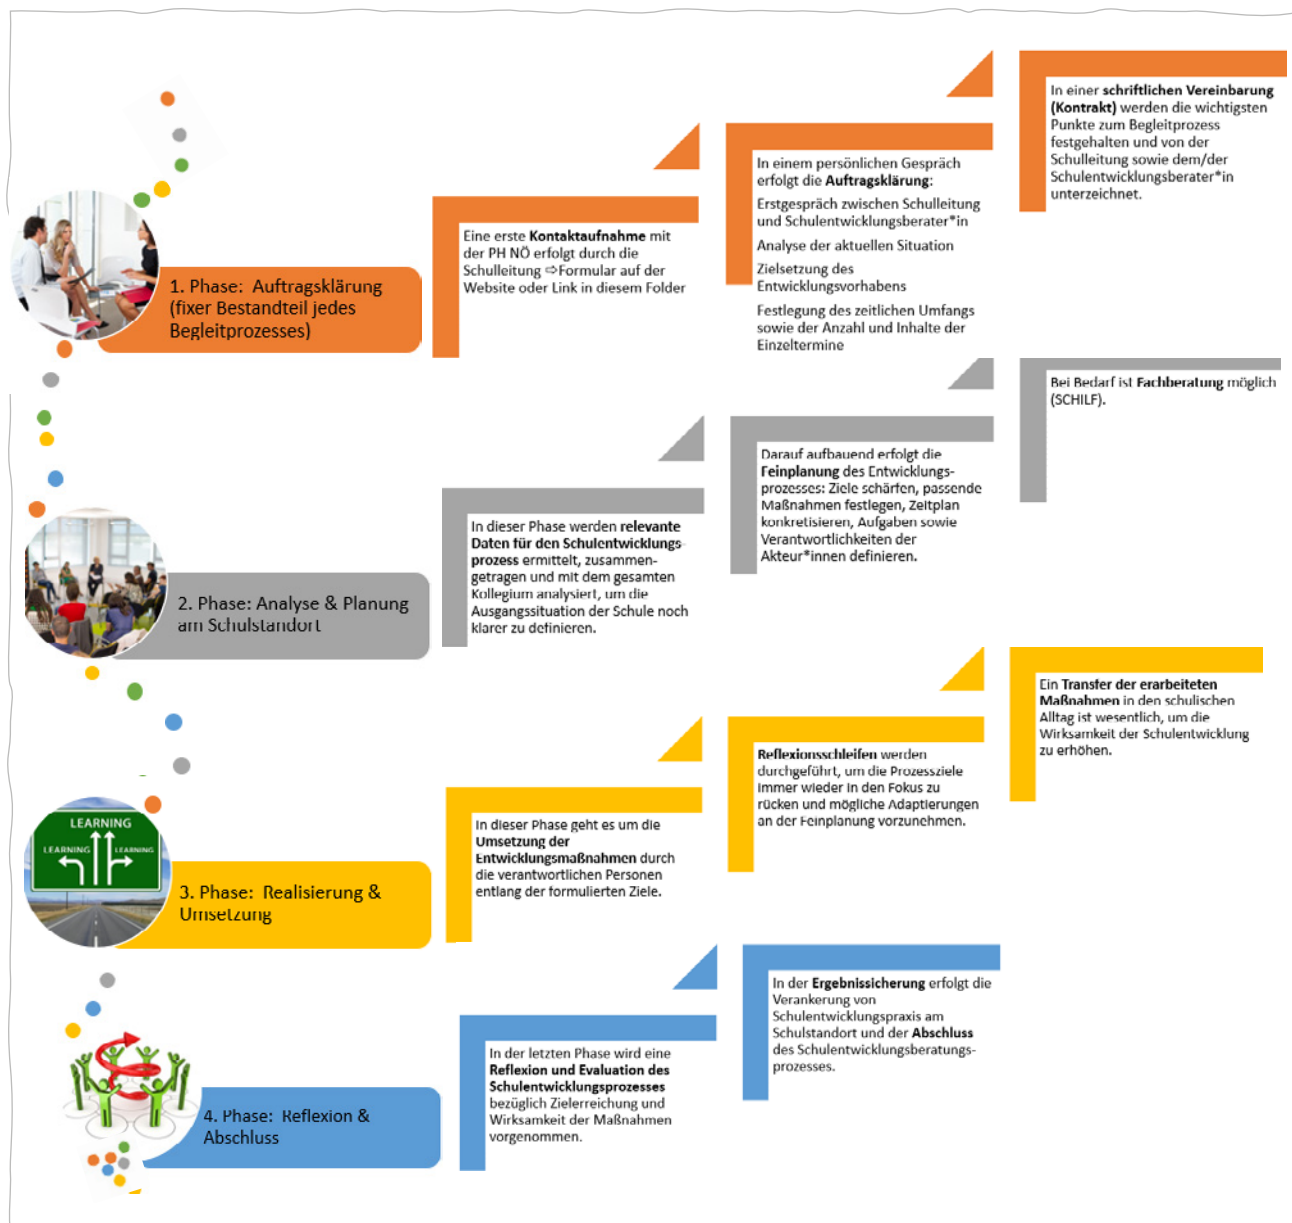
1. Phase: Auftragsklärung (fixer Bestandteil jedes Begleitprozesses)

Eine erste Kontaktaufnahme mit der PH NÖ erfolgt durch die Schulleitung ⇨Formular auf der Website oder Link in diesem Folder

In einem persönlichen Gespräch erfolgt die Auftragsklärung:

Erstgespräch zwischen Schulleitung und Schulentwicklungsberater*in

Analyse der aktuellen Situation

Zielsetzung des Entwicklungsvorhabens

Festlegung des zeitlichen Umfangs sowie der Anzahl und Inhalte der Einzeltermine

In einer schriftlichen Vereinbarung (Kontrakt) werden die wichtigsten Punkte zum Begleitprozess festgehalten und von der Schulleitung sowie dem/der Schulentwicklungsberater*in unterzeichnet.

2. Phase: Analyse & Planung am Schulstandort

In dieser Phase werden relevante Daten für den Schulentwicklungsprozess ermittelt, zusammengetragen und mit dem gesamten Kollegium analysiert, um die Ausgangssituation der Schule noch klarer zu definieren.

Darauf aufbauend erfolgt die Feinplanung des Entwicklungsprozesses: Ziele schärfen, passende Maßnahmen festlegen, Zeitplan konkretisieren, Aufgaben sowie Verantwortlichkeiten der Akteur*innen definieren.

Bei Bedarf ist Fachberatung möglich (SCHILF).

LEARNING
LEARNING
LEARNING

3. Phase: Realisierung & Umsetzung

In dieser Phase geht es um die Umsetzung der Entwicklungsmaßnahmen durch die verantwortlichen Personen entlang der formulierten Ziele.

Reflexionsschleifen werden durchgeführt, um die Prozessziele immer wieder in den Fokus zu rücken und mögliche Adaptierungen an der Feinplanung vorzunehmen.

Ein Transfer der erarbeiteten Maßnahmen in den schulischen Alltag ist wesentlich, um die Wirksamkeit der Schulentwicklung zu erhöhen.

4. Phase: Reflexion & Abschluss

In der letzten Phase wird eine Reflexion und Evaluation des Schulentwicklungsprozesses bezüglich Zielerreichung und Wirksamkeit der Maßnahmen vorgenommen.

In der Ergebnissicherung erfolgt die Verankerung von Schulentwicklungspraxis am Schulstandort und der Abschluss des Schulentwicklungsberatungsprozesses.